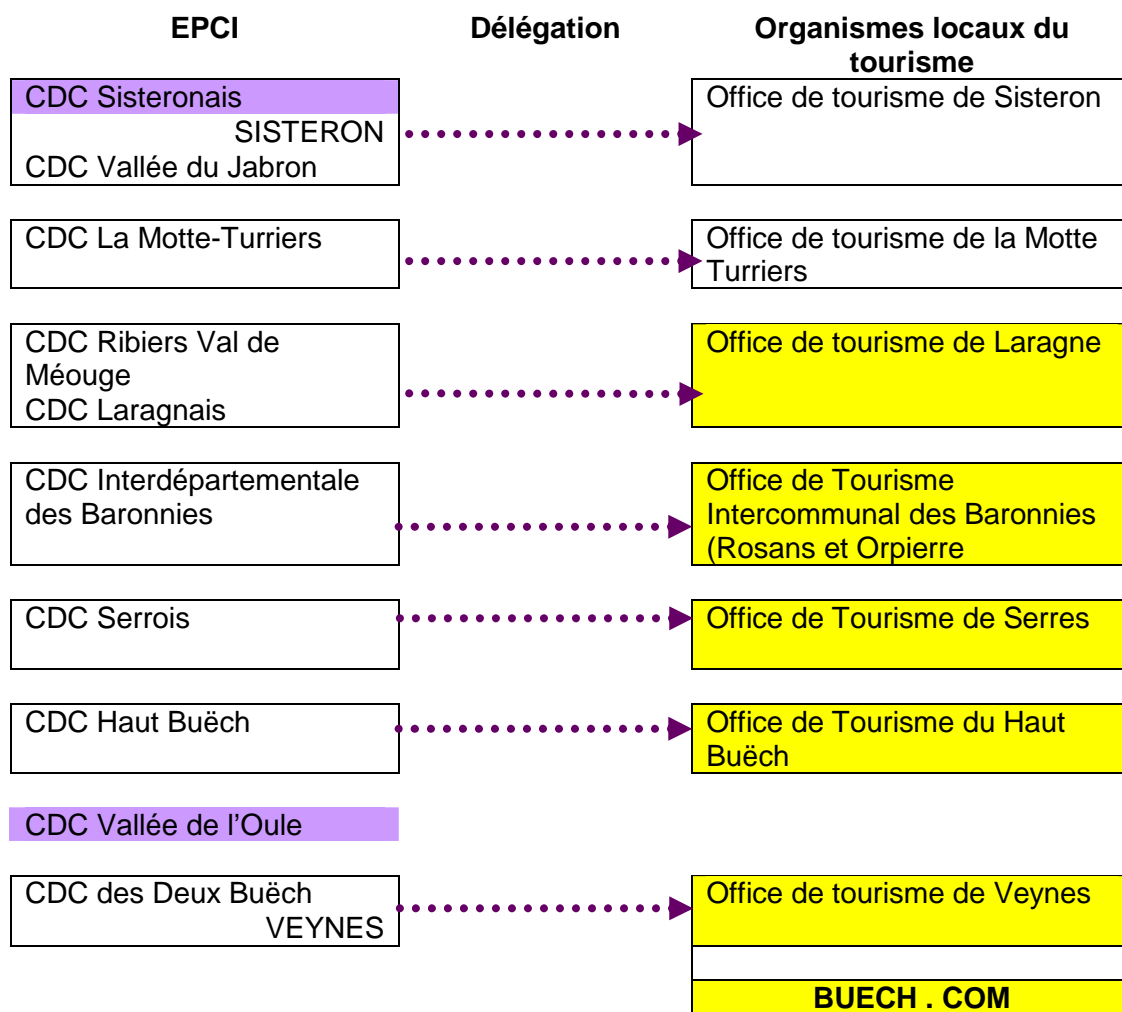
| EPCI | Délégation | Organismes locaux du tourisme |
|---|---|---|
| CDC Sisteronais SISTERON CDC Vallée du Jabron | | Office de tourisme de Sisteron |
| CDC La Motte-Turriers | | Office de tourisme de la Motte Turriers |
| CDC Ribiers Val de Méouge CDC Laragnais | | Office de tourisme de Laragne |
| CDC Interdépartementale des Baronnies | | Office de Tourisme Intercommunal des Baronnies (Rosans et Orpierre |
| CDC Serrois | | Office de Tourisme de Serres |
| CDC Haut Buëch | | Office de Tourisme du Haut Buëch |
| CDC Vallée de l'Oule | | |
| CDC des Deux Buëch VEYNES | | Office de tourisme de Veynes |
| | | BUECH . COM |